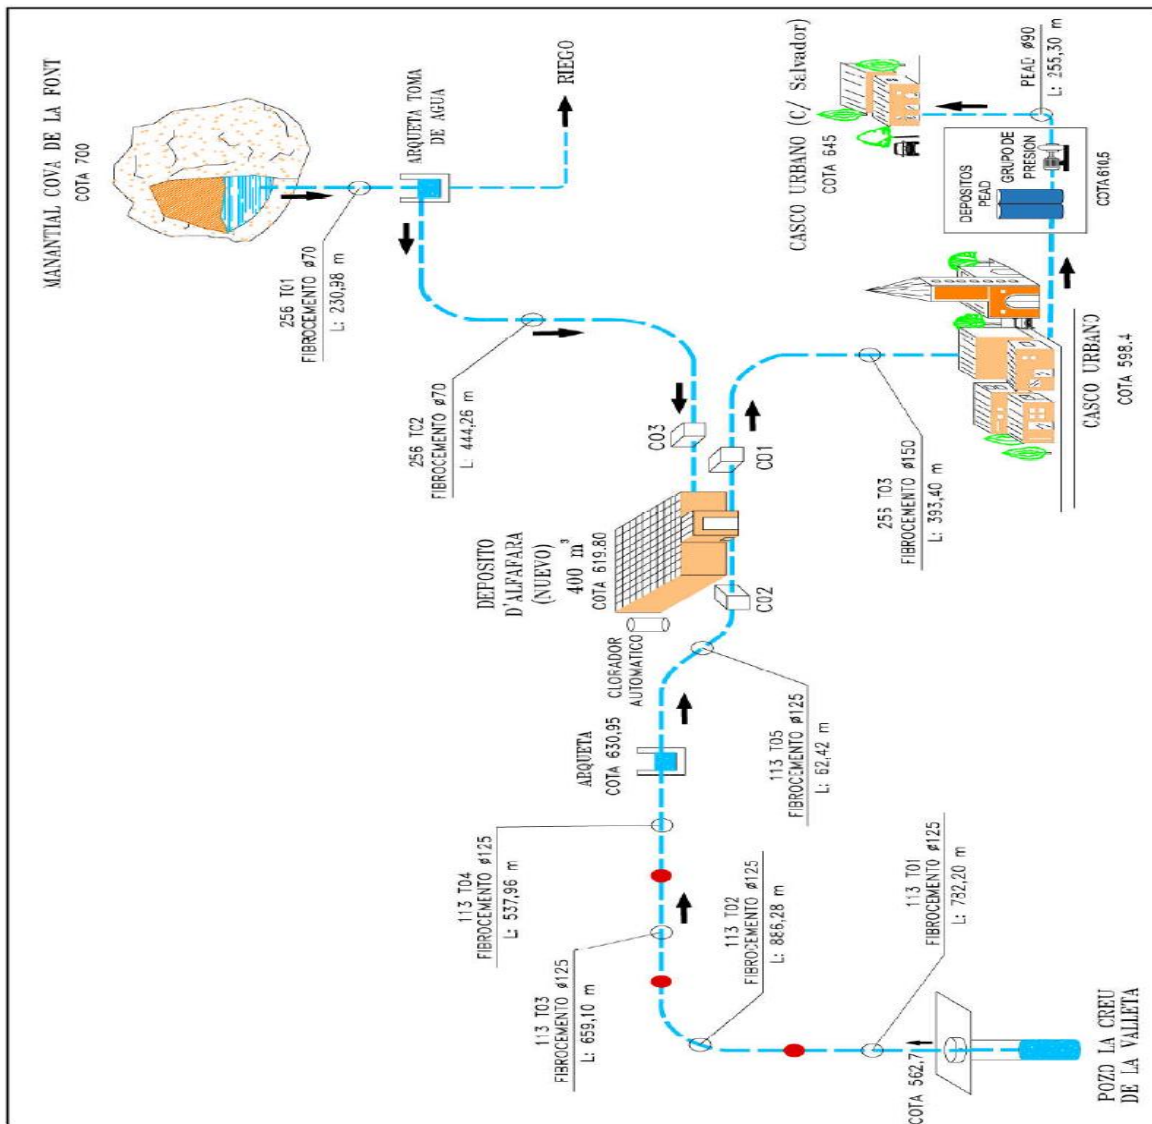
MANANTIAL COVA DE LA FONT
COTA 700

ARQUETA TOMA DE AGUA

RIEGO

CASCO URBANO (C/ Salvador)
COTA 645

PEAD ø90
L: 255,30 m

DEPOSITOS PEAD

GRUPO DE PRESION

COTA 610,5

256 T01
FIBROCEMENTO ø70
L: 230,98 m

256 TC2
FIBROCEMENTO ø70
L: 444,26 m

CO3

CO1

CASCO URBANO
COTA 598.4

255 T03
FIBROCEMENTO ø150
L: 393,40 m

DEPOSITO D'ALFAFARA (NUEVO)
400 $m^3$
COTA 619.80

CO2

CLORADOR AUTOMATICO

ARQUETA
COTA 630,95

113 T05
FIBROCEMENTO ø125
L: 62,42 m

113 T04
FIBROCEMENTO ø125
L: 537,96 m

113 T02
FIBROCEMENTO ø125
L: 886,28 m

113 T03
FIBROCEMENTO ø125
L: 659,10 m

113 T01
FIBROCEMENTO ø125
L: 732,20 m

COTA 562,7

POZO LA CREU DE LA VALLETA